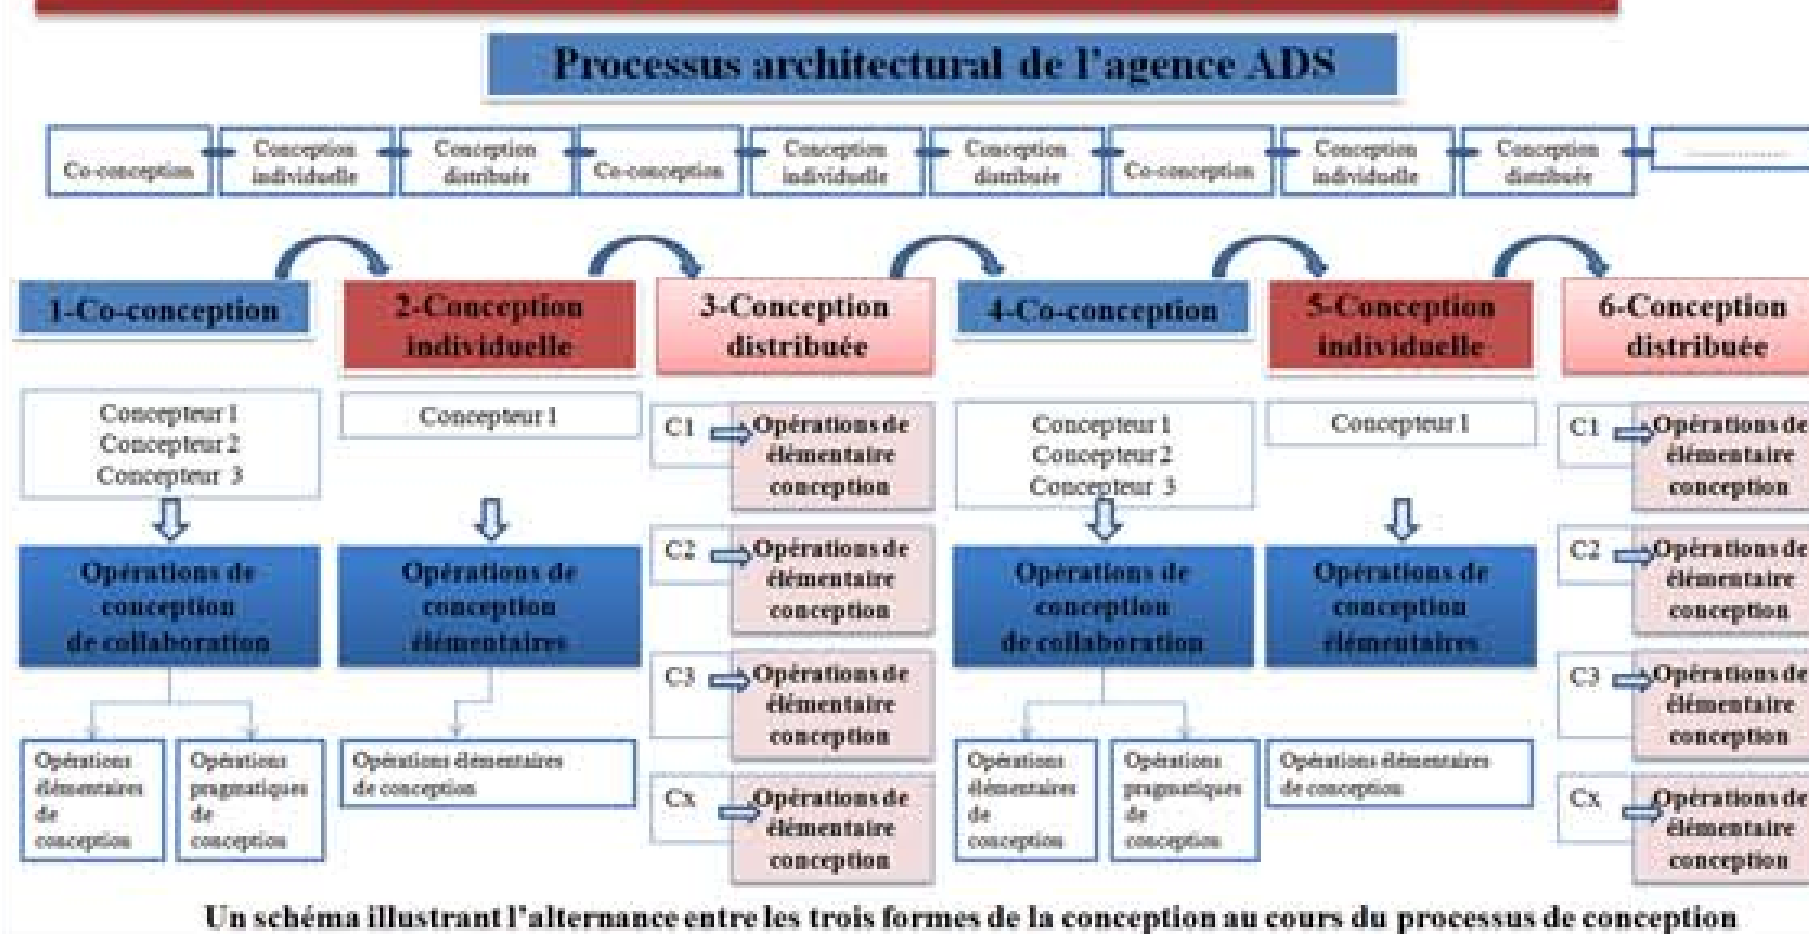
Processus architectural de l'agence ADS

Co-conception
Conception individuelle
Conception distribuée
Co-conception
Conception individuelle
Conception distribuée
Co-conception
Conception individuelle
Conception distribuée
..............

1-Co-conception
Concepteur 1
Concepteur 2
Concepteur 3
Opérations de conception de collaboration
Opérations élémentaires de conception
Opérations pragmatiques de conception

2-Conception individuelle
Concepteur 1
Opérations de conception élémentaires
Opérations élémentaires de conception

3-Conception distribuée
C1 Opérations de élémentaire conception
C2 Opérations de élémentaire conception
C3 Opérations de élémentaire conception
Cx Opérations de élémentaire conception

4-Co-conception
Concepteur 1
Concepteur 2
Concepteur 3
Opérations de conception de collaboration
Opérations élémentaires de conception
Opérations pragmatiques de conception

5-Conception individuelle
Concepteur 1
Opérations de conception élémentaires
Opérations élémentaires de conception

6-Conception distribuée
C1 Opérations de élémentaire conception
C2 Opérations de élémentaire conception
C3 Opérations de élémentaire conception
Cx Opérations de élémentaire conception

Un schéma illustrant l'alternance entre les trois formes de la conception au cours du processus de conception